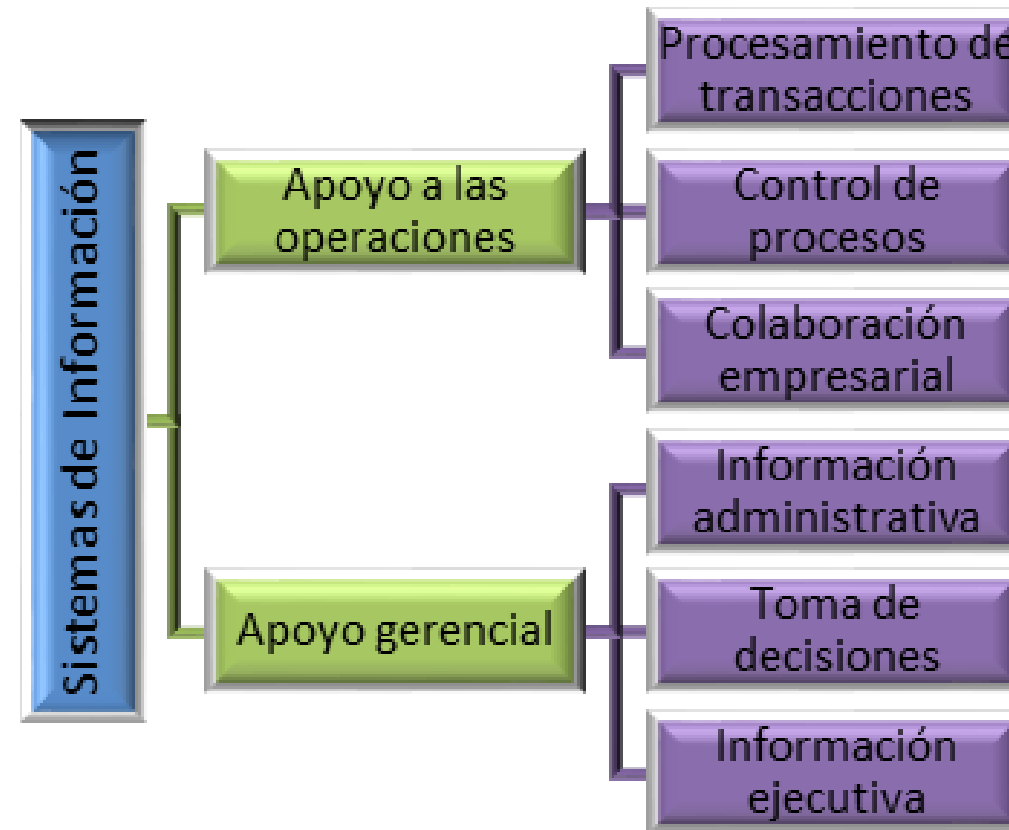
Sistemas de Información

Apoyo a las operaciones

Procesamiento de transacciones

Control de procesos

Colaboración empresarial

Apoyo gerencial

Información administrativa

Toma de decisiones

Información ejecutiva